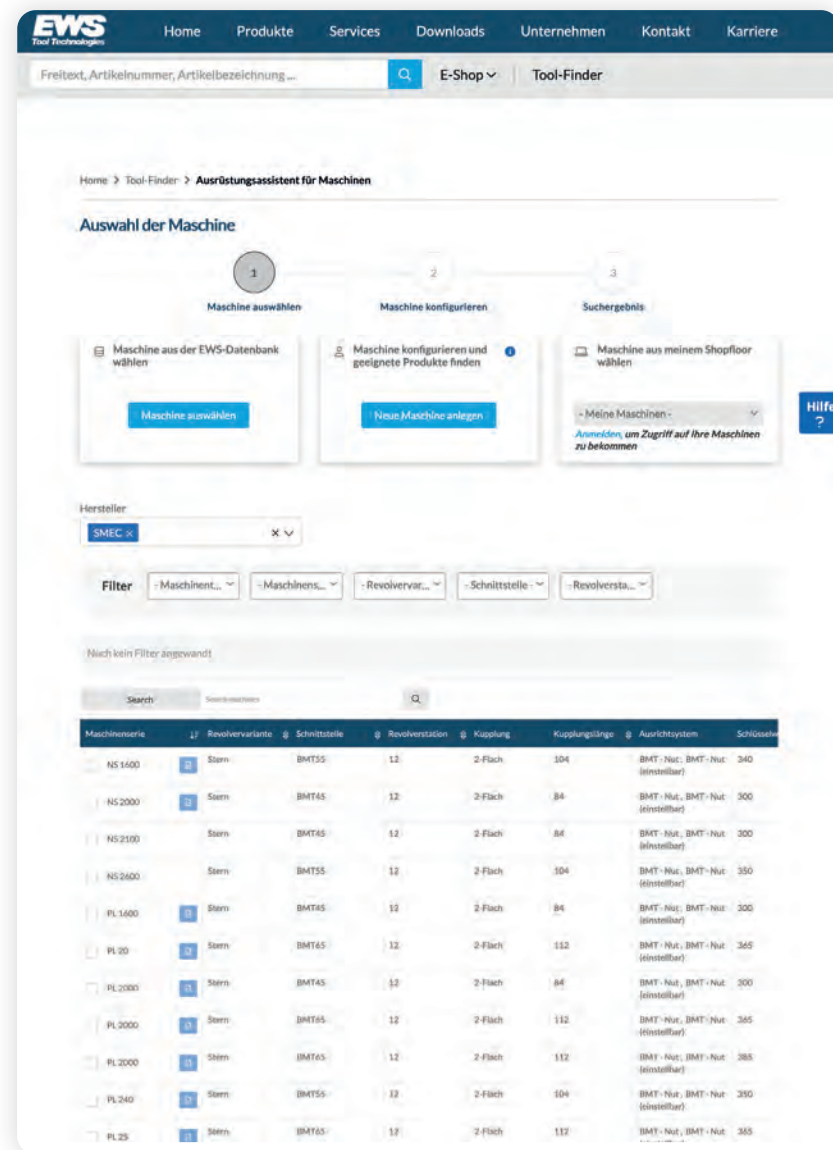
EWS Tool Technologies

Home Produkte Services Downloads Unternehmen Kontakt Karriere

Freitext, Artikelnummer, Artikelbezeichnung ... E-Shop Tool-Finder

Home > Tool-Finder > Ausrüstungsassistent für Maschinen

Auswahl der Maschine

1 Maschine auswählen
2 Maschine konfigurieren
3 Suchergebnis

Maschine aus der EWS-Datenbank wählen
Maschine auswählen

Maschine konfigurieren und geeignete Produkte finden
Neue Maschine anlegen

Maschine aus meinem Shopfloor wählen
- Meine Maschinen -
Anmelden, um Zugriff auf Ihre Maschinen zu bekommen

Hilfe ?

Hersteller
SMEC ×

Filter - Maschinent... - Maschinens... - Revolvervar... - Schnittstelle - - Revolversta...

Noch kein Filter angewandt

Search Search machines

| Maschinenserie | Revolvervariante | Schnittstelle | Revolverstation | Kupplung | Kupplungslänge | Ausrichtsystem | Schlüssel |
|---|---|---|---|---|---|---|---|
| NS 1600 | Stern | BMT55 | 12 | 2-Flach | 104 | BMT - Nut , BMT - Nut (einstellbar) | 340 |
| NS 2000 | Stern | BMT45 | 12 | 2-Flach | 84 | BMT - Nut , BMT - Nut (einstellbar) | 300 |
| NS 2100 | Stern | BMT45 | 12 | 2-Flach | 84 | BMT - Nut , BMT - Nut (einstellbar) | 300 |
| NS 2600 | Stern | BMT55 | 12 | 2-Flach | 104 | BMT - Nut , BMT - Nut (einstellbar) | 350 |
| PL 1600 | Stern | BMT45 | 12 | 2-Flach | 84 | BMT - Nut , BMT - Nut (einstellbar) | 300 |
| PL 20 | Stern | BMT65 | 12 | 2-Flach | 112 | BMT - Nut , BMT - Nut (einstellbar) | 365 |
| PL 2000 | Stern | BMT45 | 12 | 2-Flach | 84 | BMT - Nut , BMT - Nut (einstellbar) | 300 |
| PL 2000 | Stern | BMT65 | 12 | 2-Flach | 112 | BMT - Nut , BMT - Nut (einstellbar) | 365 |
| PL 2000 | Stern | BMT65 | 12 | 2-Flach | 112 | BMT - Nut , BMT - Nut (einstellbar) | 385 |
| PL 240 | Stern | BMT55 | 12 | 2-Flach | 104 | BMT - Nut , BMT - Nut (einstellbar) | 350 |
| PL 25 | Stern | BMT65 | 12 | 2-Flach | 112 | BMT - Nut , BMT - Nut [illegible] | 365 |